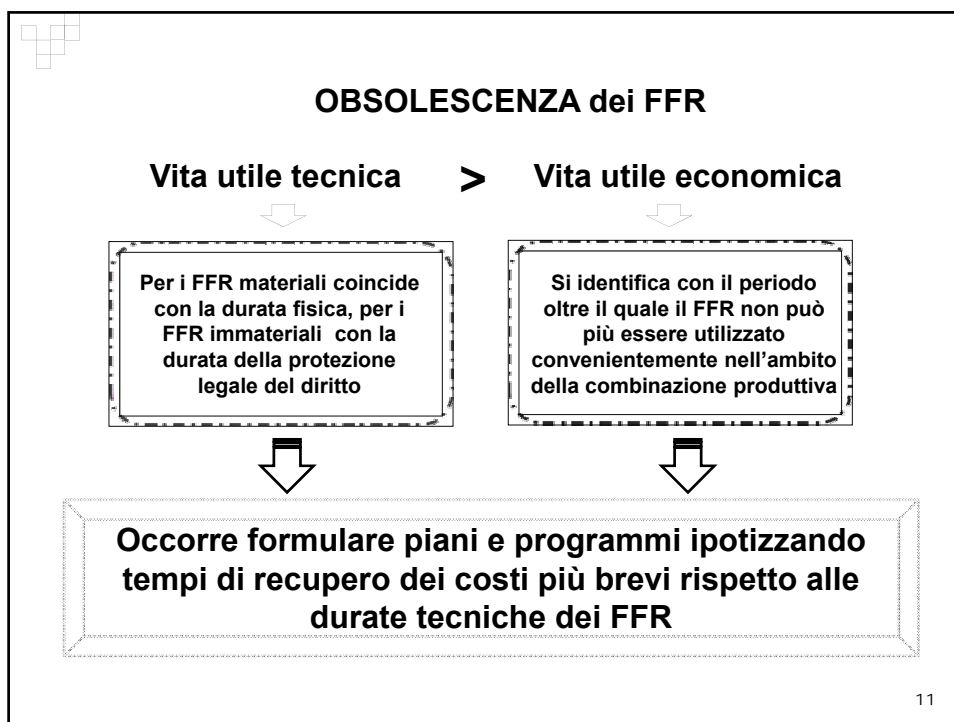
OBSOLESCENZA dei FFR

Vita utile tecnica > Vita utile economica

Per i FFR materiali coincide con la durata fisica, per i FFR immateriali con la durata della protezione legale del diritto

Si identifica con il periodo oltre il quale il FFR non può più essere utilizzato convenientemente nell'ambito della combinazione produttiva

Occorre formulare piani e programmi ipotizzando tempi di recupero dei costi più brevi rispetto alle durate tecniche dei FFR

11